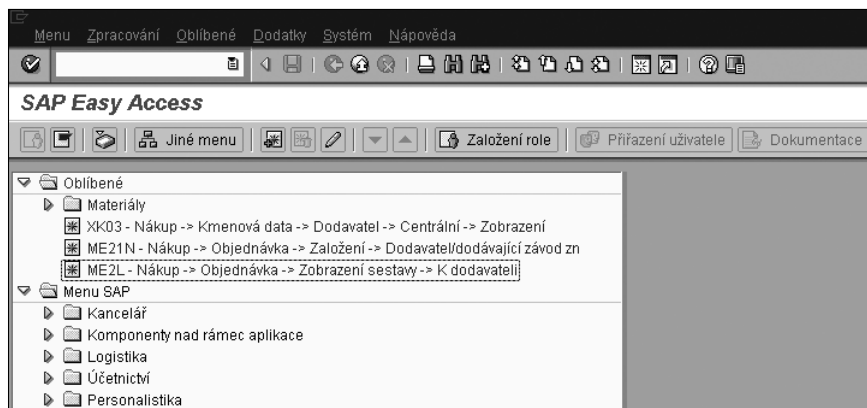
Menu Zpracování Oblíbené Dodatky Systém Nápověda

SAP Easy Access

Jiné menu | Založení role | Přiřazení uživatele | Dokumentace

Oblíbené
Materiály
XK03 - Nákup -> Kmenová data -> Dodavatel -> Centrální -> Zobrazení
ME21N - Nákup -> Objednávka -> Založení -> Dodavatel/dodávající závod zn
ME2L - Nákup -> Objednávka -> Zobrazení sestavy -> K dodavateli
Menu SAP
Kancelář
Komponenty nad rámec aplikace
Logistika
Účetnictví
Personalistika